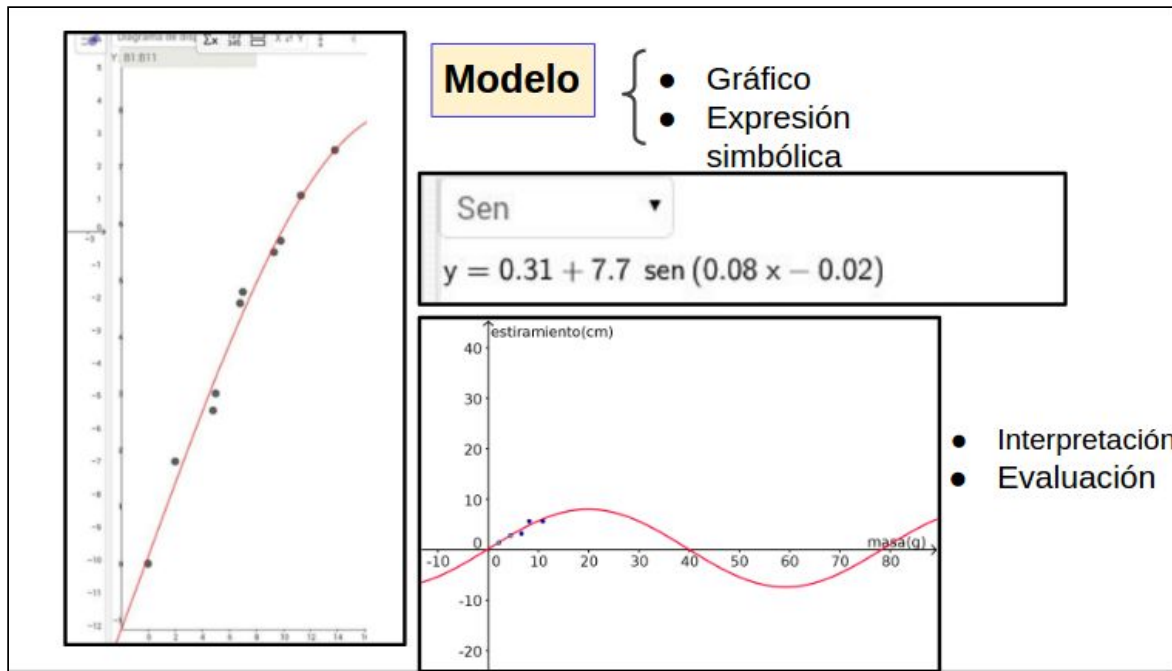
Diagrama de dispersión $\Sigma x$

Y B1:B11

Modelo

- Gráfico
- Expresión simbólica

Sen ▾

$y = 0.31 + 7.7 \text{ sen}(0.08x - 0.02)$

estiramiento(cm)

40

30

20

10

0

-10

-20

-10 0 10 20 30 40 50 60 70 80

masa(g)

- Interpretación
- Evaluación